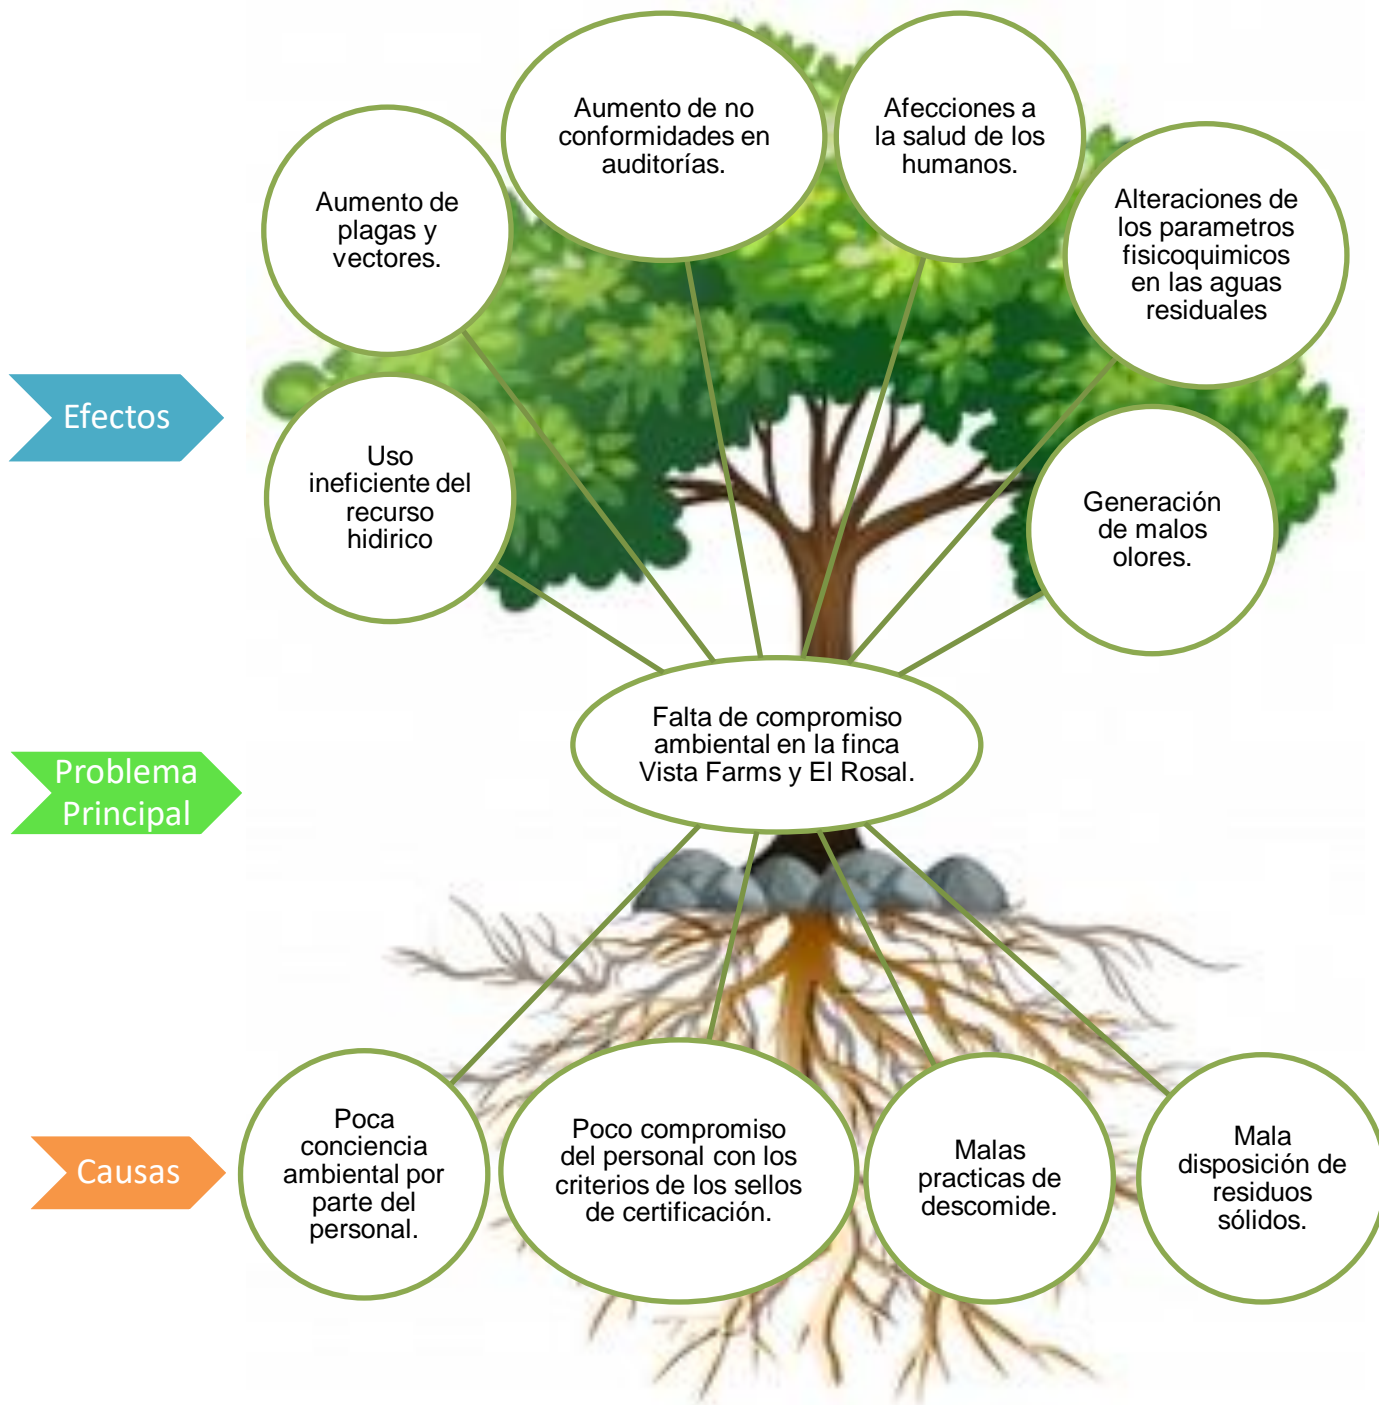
Efectos

Aumento de plagas y vectores.

Aumento de no conformidades en auditorías.

Afecciones a la salud de los humanos.

Alteraciones de los parametros fisicoquimicos en las aguas residuales

Uso ineficiente del recurso hidirico

Generación de malos olores.

Problema Principal

Falta de compromiso ambiental en la finca Vista Farms y El Rosal.

Causas

Poca conciencia ambiental por parte del personal.

Poco compromiso del personal con los criterios de los sellos de certificación.

Malas practicas de descomide.

Mala disposición de residuos sólidos.